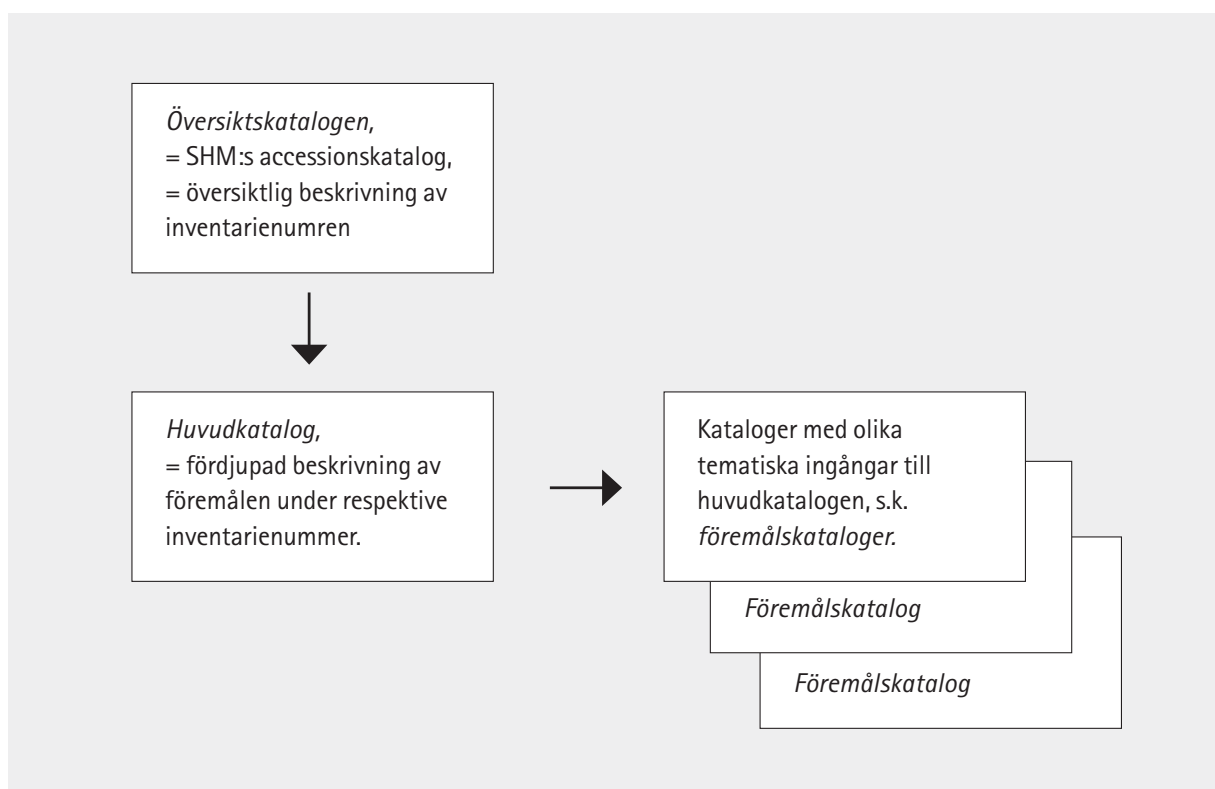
Översiktskatalogen,
= SHM:s accessionskatalog,
= översiktlig beskrivning av inventarienumren

Huvudkatalog,
= fördjupad beskrivning av föremålen under respektive inventarienummer.

Kataloger med olika tematiska ingångar till huvudkatalogen, s.k. föremålskataloger.

Föremålskatalog

Föremålskatalog